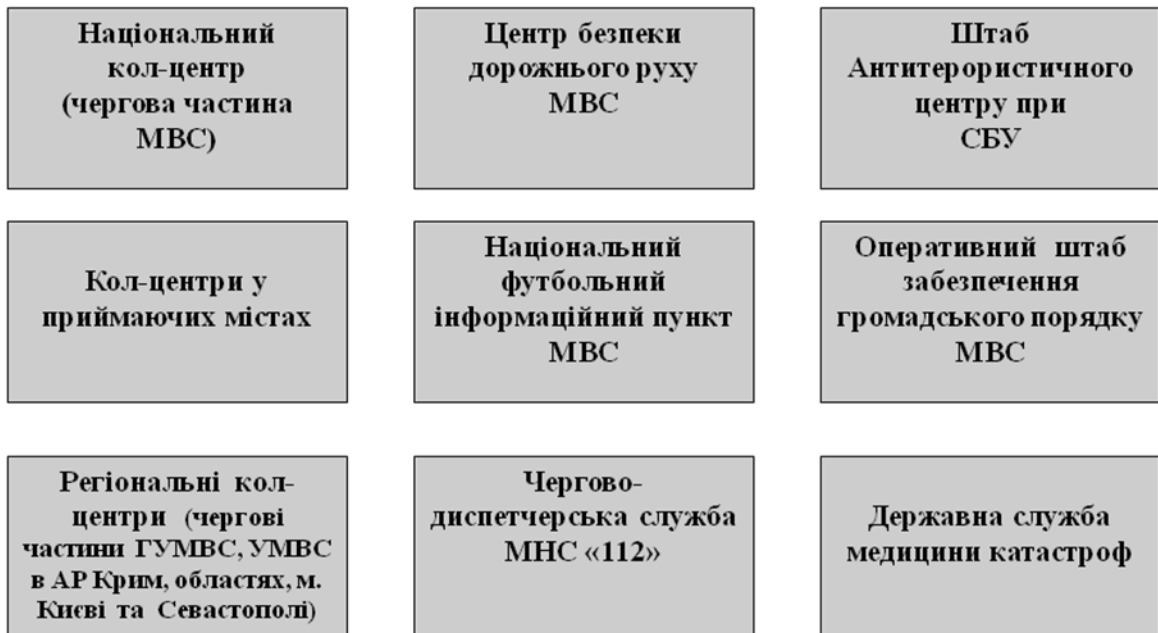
Національний кол-центр (чергова частина МВС)

Центр безпеки дорожнього руху МВС

Штаб Антитерористичного центру при СБУ

Кол-центри у приймаючих містах

Національний футбольний інформаційний пункт МВС

Оперативний штаб забезпечення громадського порядку МВС

Регіональні кол-центри (чергові частини ГУМВС, УМВС в АР Крим, областях, м. Києві та Севастополі)

Чергово-диспетчерська служба МНС «112»

Державна служба медицини катастроф